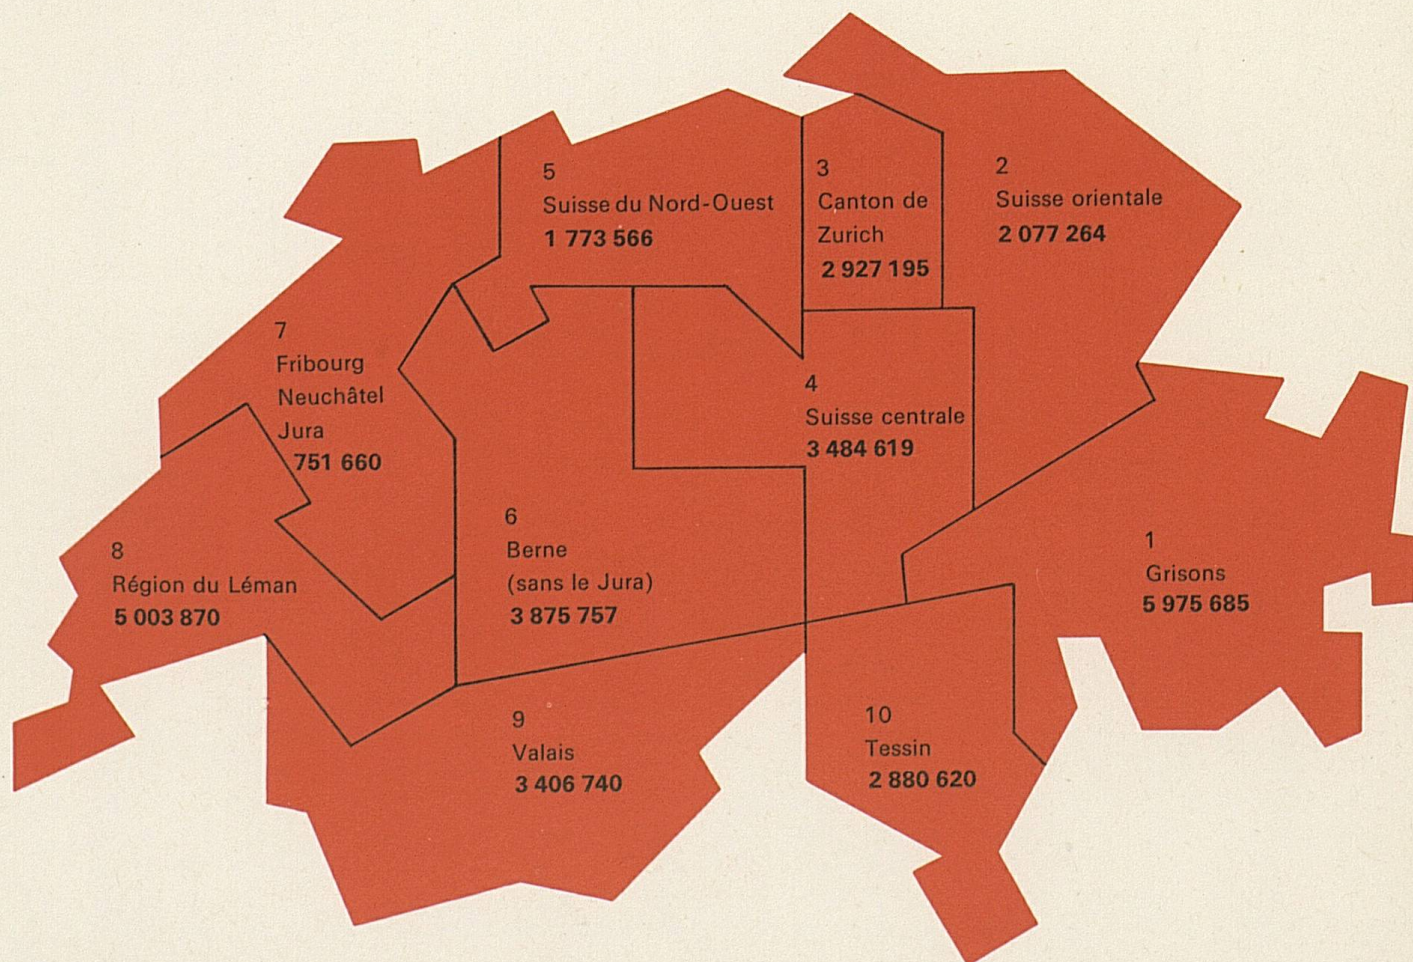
5
Suisse du Nord-Ouest
1 773 566

3
Canton de
Zurich
2 927 195

2
Suisse orientale
2 077 264

7
Fribourg
Neuchâtel
Jura
751 660

4
Suisse centrale
3 484 619

6
Berne
(sans le Jura)
3 875 757

8
Région du Léman
5 003 870

1
Grisons
5 975 685

9
Valais
3 406 740

10
Tessin
2 880 620